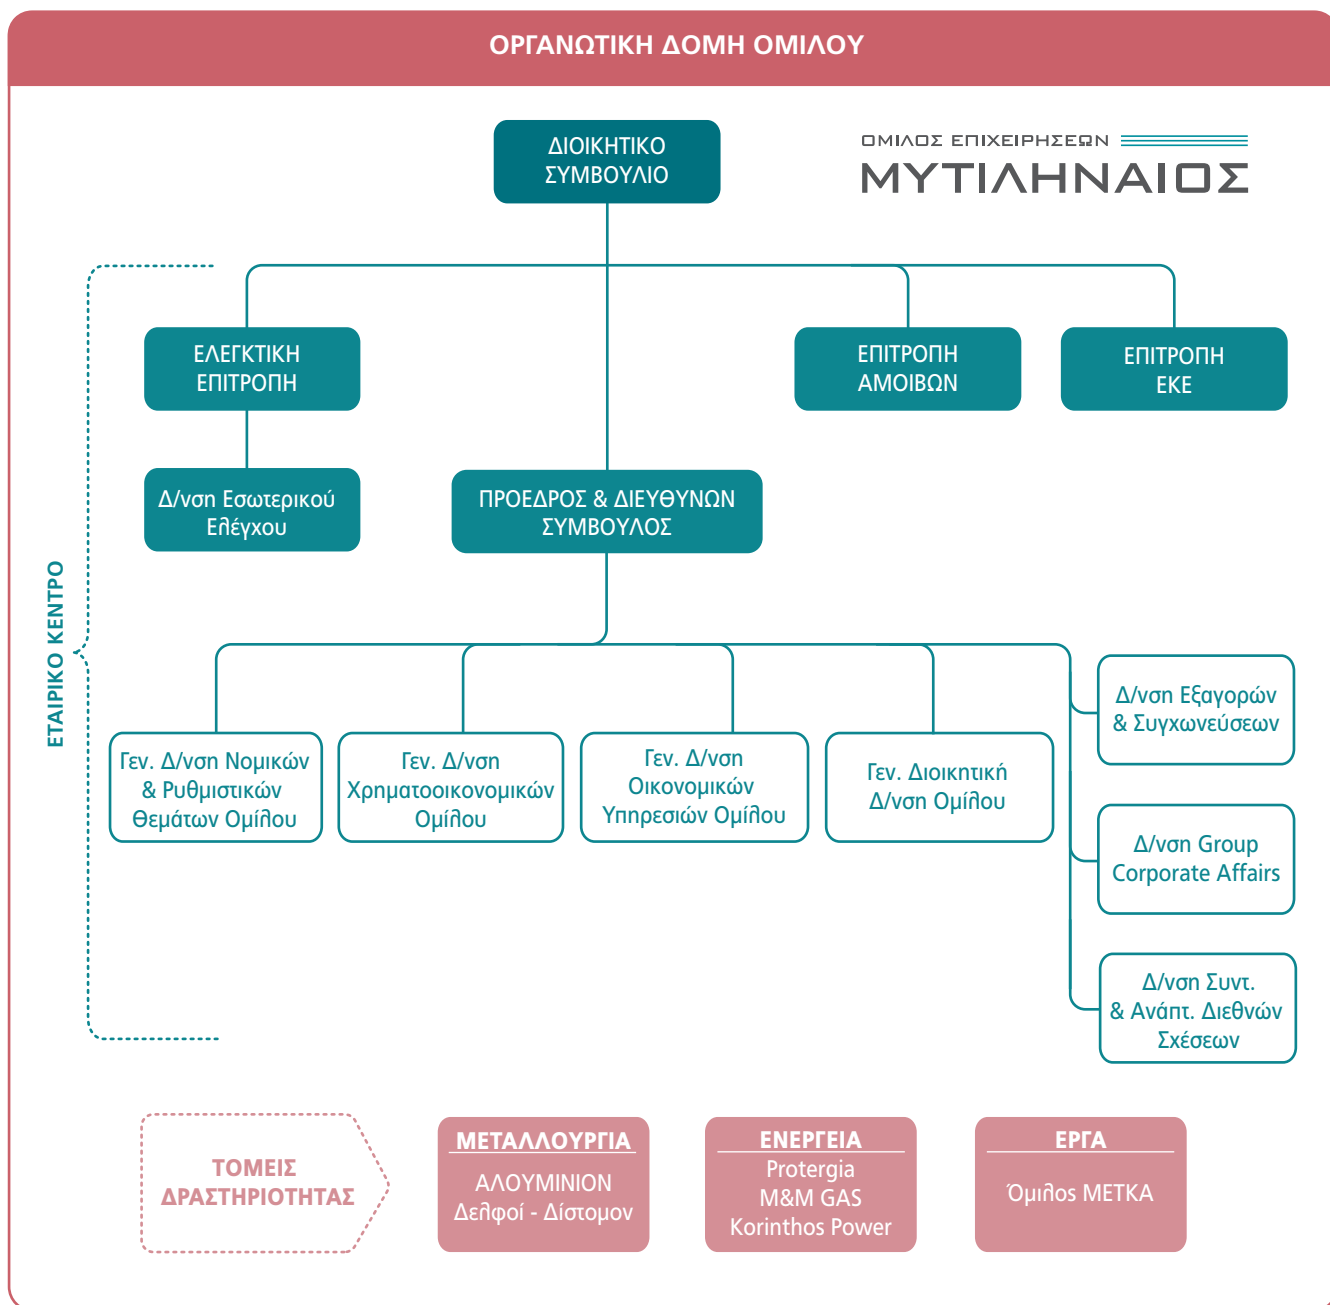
ΟΡΓΑΝΩΤΙΚΗ ΔΟΜΗ ΟΜΙΛΟΥ

ΟΜΙΛΟΣ ΕΠΙΧΕΙΡΗΣΕΩΝ
ΜΥΤΙΛΗΝΑΙΟΣ

ΔΙΟΙΚΗΤΙΚΟ ΣΥΜΒΟΥΛΙΟ

ΕΛΕΓΚΤΙΚΗ ΕΠΙΤΡΟΠΗ

ΕΠΙΤΡΟΠΗ ΑΜΟΙΒΩΝ

ΕΠΙΤΡΟΠΗ ΕΚΕ

Δ/νση Εσωτερικού Ελέγχου

ΠΡΟΕΔΡΟΣ & ΔΙΕΥΘΥΝΩΝ ΣΥΜΒΟΥΛΟΣ

ΕΤΑΙΡΙΚΟ ΚΕΝΤΡΟ

Γεν. Δ/νση Νομικών & Ρυθμιστικών Θεμάτων Ομίλου

Γεν. Δ/νση Χρηματοοικονομικών Ομίλου

Γεν. Δ/νση Οικονομικών Υπηρεσιών Ομίλου

Γεν. Διοικητική Δ/νση Ομίλου

Δ/νση Εξαγορών & Συγχωνεύσεων

Δ/νση Group Corporate Affairs

Δ/νση Συντ. & Ανάπτ. Διεθνών Σχέσεων

ΤΟΜΕΙΣ ΔΡΑΣΤΗΡΙΟΤΗΤΑΣ

ΜΕΤΑΛΛΟΥΡΓΙΑ
ΑΛΟΥΜΙΝΙΟΝ
Δελφοί - Δίστομον

ΕΝΕΡΓΕΙΑ
Protergia
M&M GAS
Korinthos Power

ΕΡΓΑ
Όμιλος ΜΕΤΚΑ